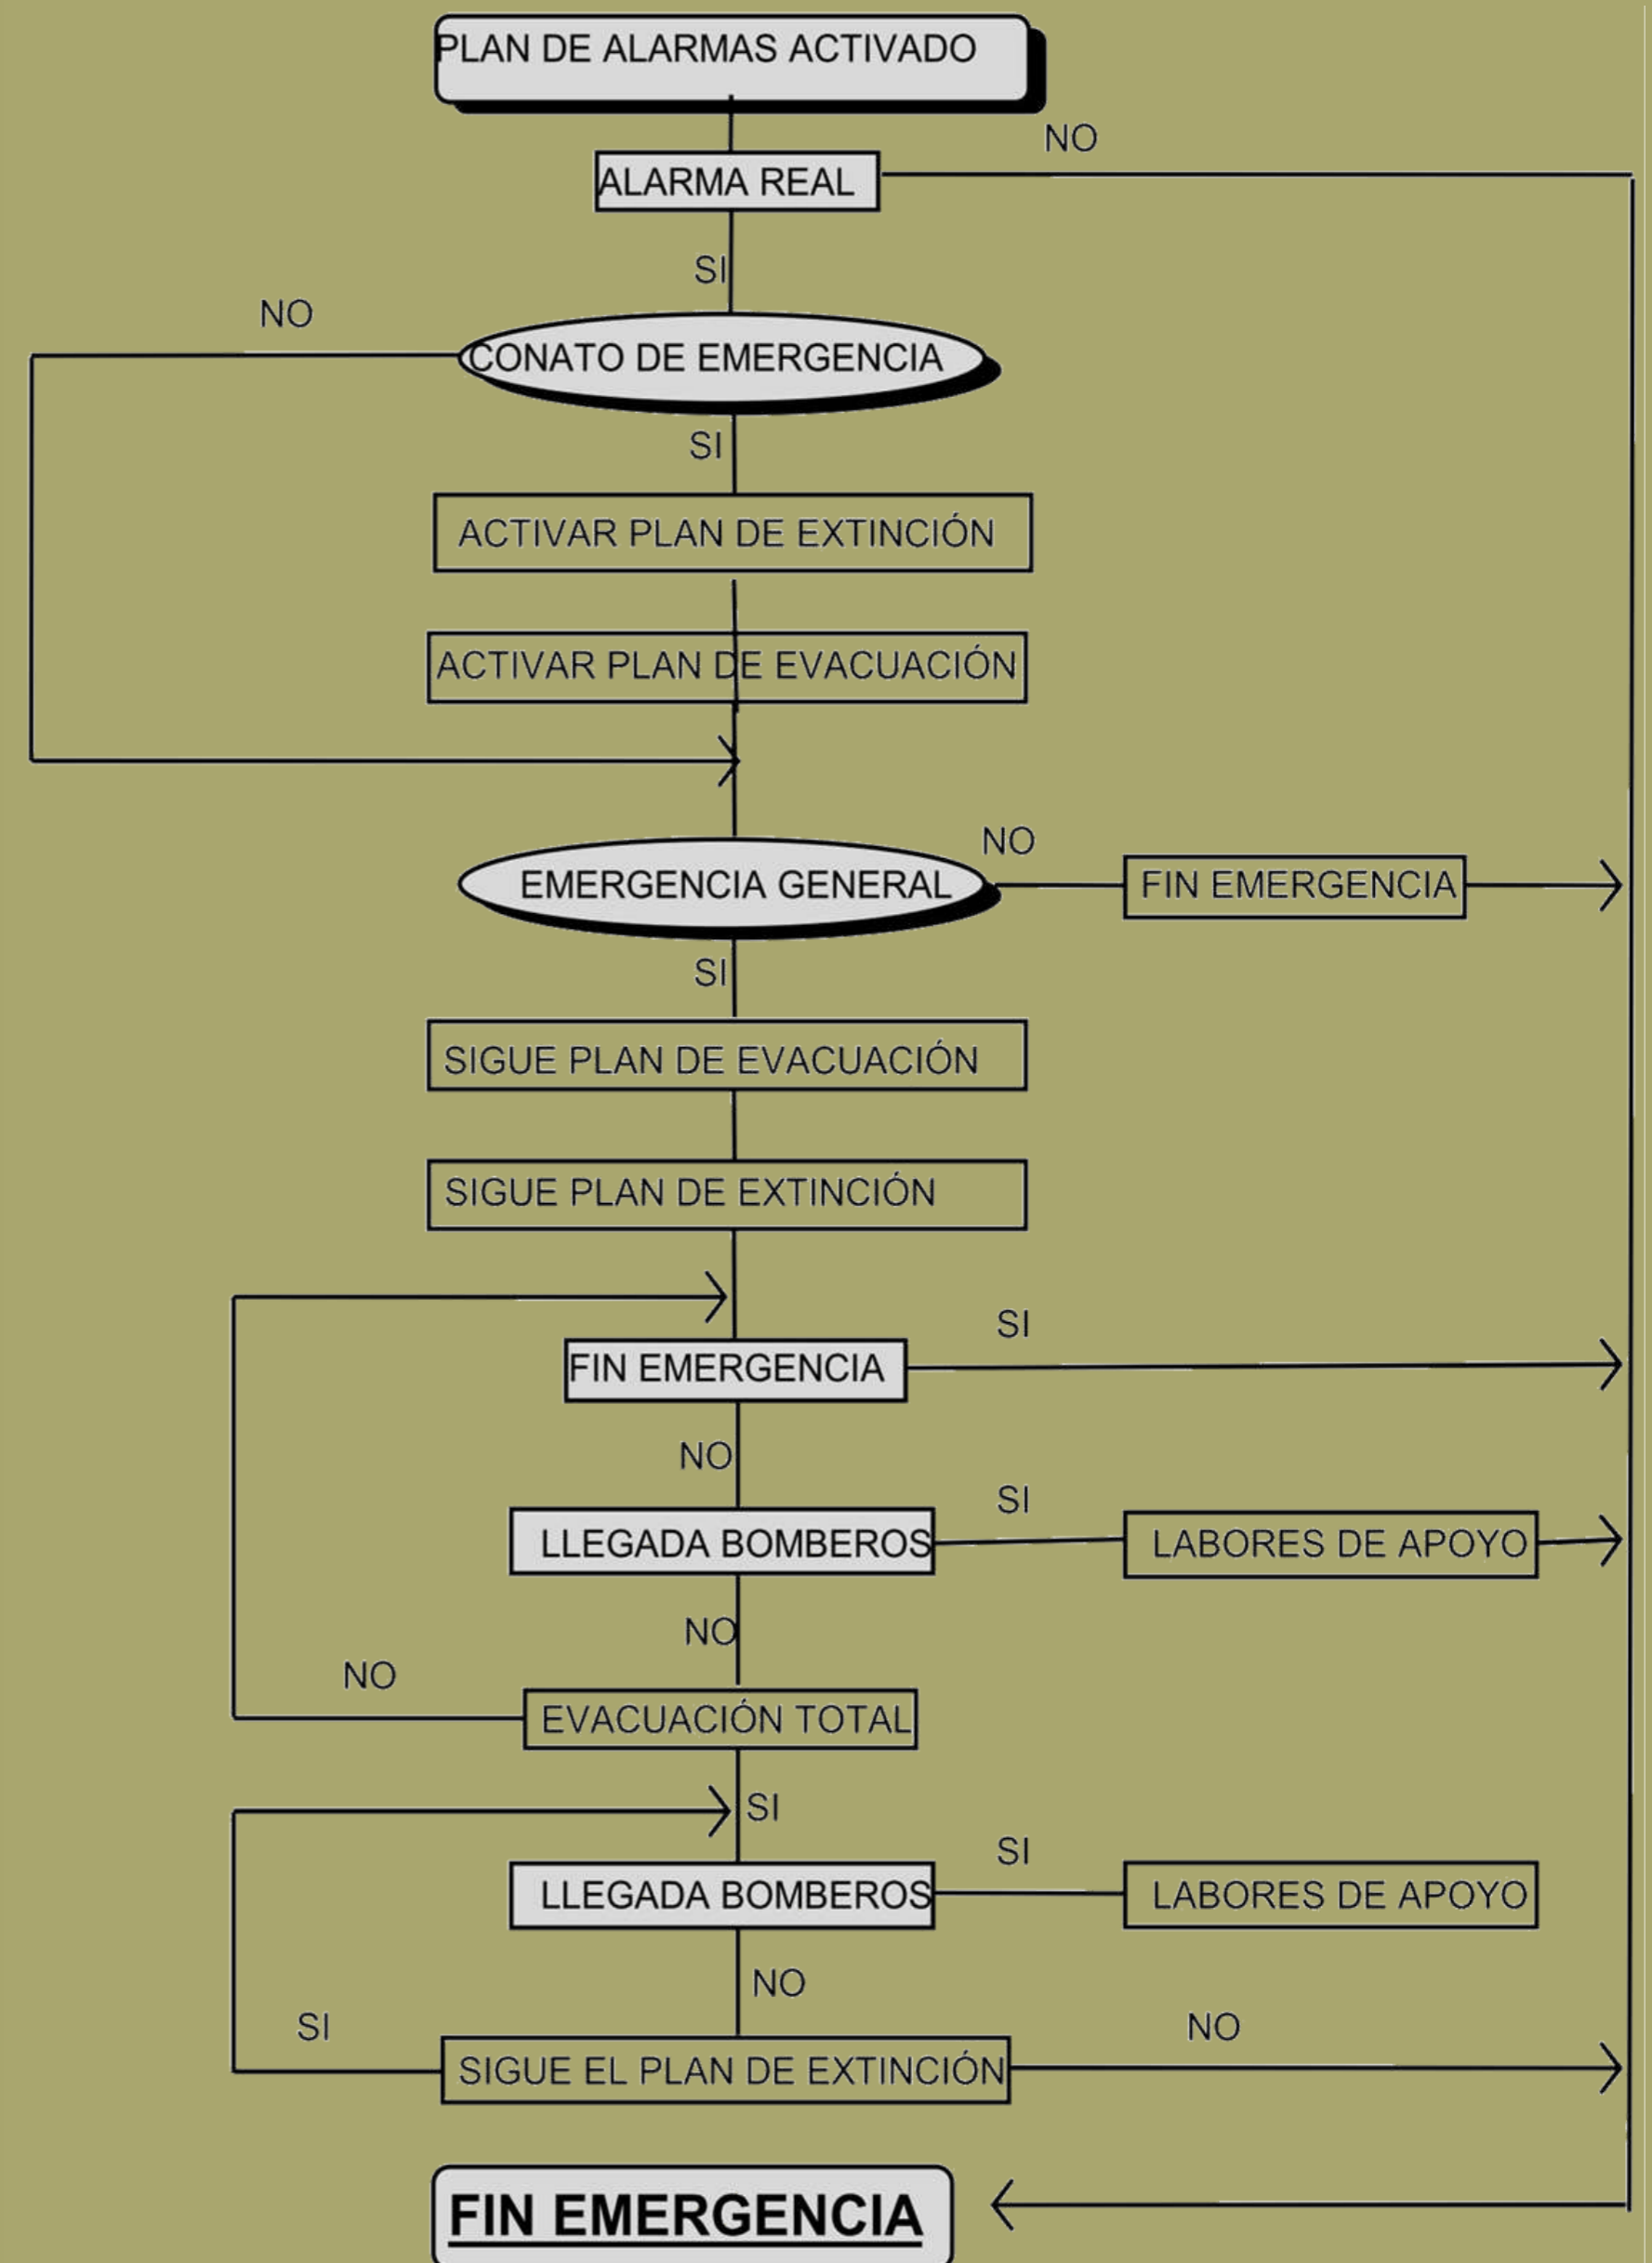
PLAN DE ALARMAS ACTIVADO

NO

ALARMA REAL

SI

NO

CONATO DE EMERGENCIA

SI

ACTIVAR PLAN DE EXTINCIÓN

ACTIVAR PLAN DE EVACUACIÓN

NO

EMERGENCIA GENERAL

FIN EMERGENCIA

SI

SIGUE PLAN DE EVACUACIÓN

SIGUE PLAN DE EXTINCIÓN

SI

FIN EMERGENCIA

NO

SI

LLEGADA BOMBEROS

LABORES DE APOYO

NO

NO

EVACUACIÓN TOTAL

SI

SI

LLEGADA BOMBEROS

LABORES DE APOYO

NO

SI

NO

SIGUE EL PLAN DE EXTINCIÓN

FIN EMERGENCIA